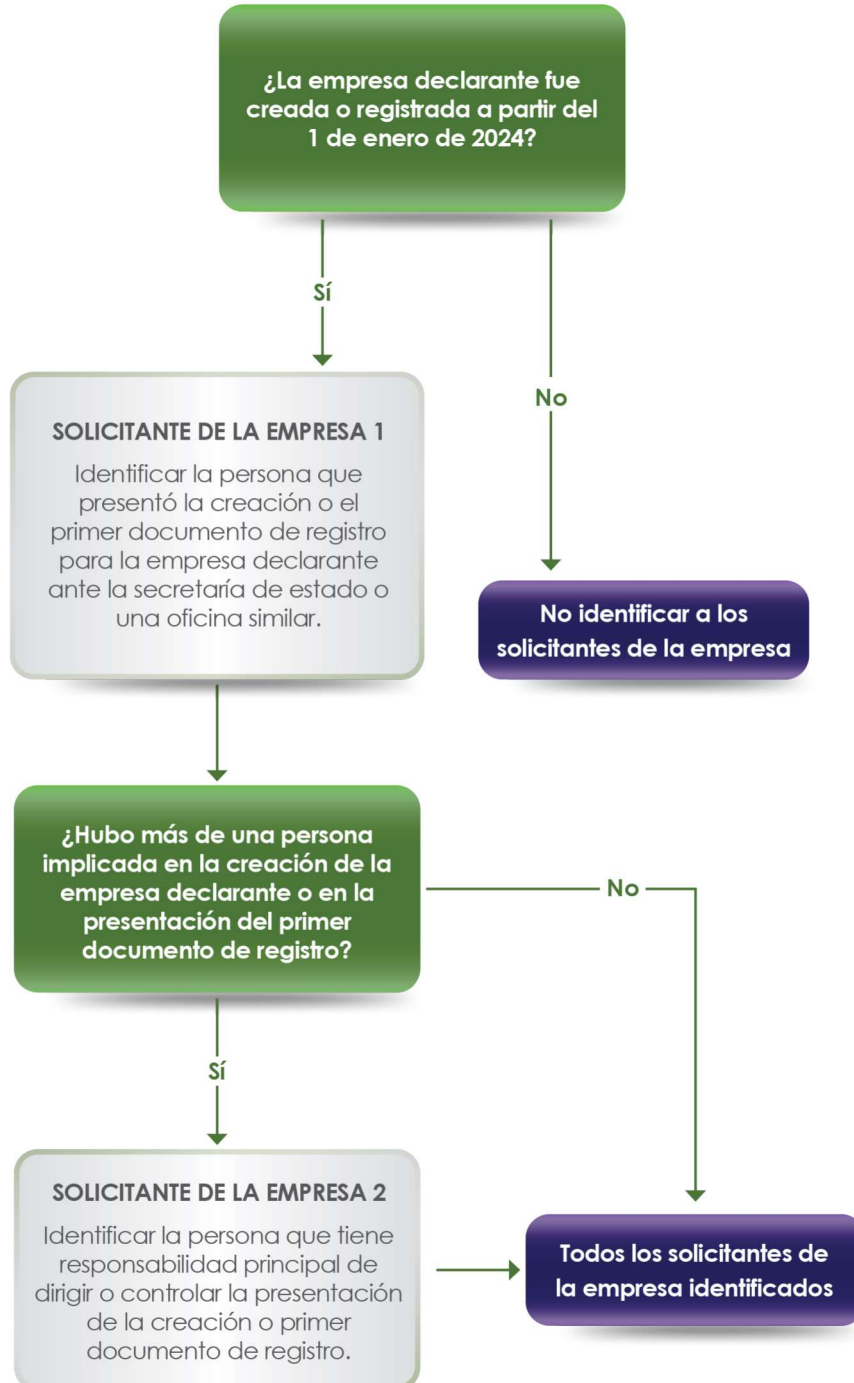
¿La empresa declarante fue creada o registrada a partir del 1 de enero de 2024?

Sí

No

SOLICITANTE DE LA EMPRESA 1

Identificar la persona que presentó la creación o el primer documento de registro para la empresa declarante ante la secretaría de estado o una oficina similar.

No identificar a los solicitantes de la empresa

¿Hubo más de una persona implicada en la creación de la empresa declarante o en la presentación del primer documento de registro?

No

Sí

SOLICITANTE DE LA EMPRESA 2

Identificar la persona que tiene responsabilidad principal de dirigir o controlar la presentación de la creación o primer documento de registro.

Todos los solicitantes de la empresa identificados